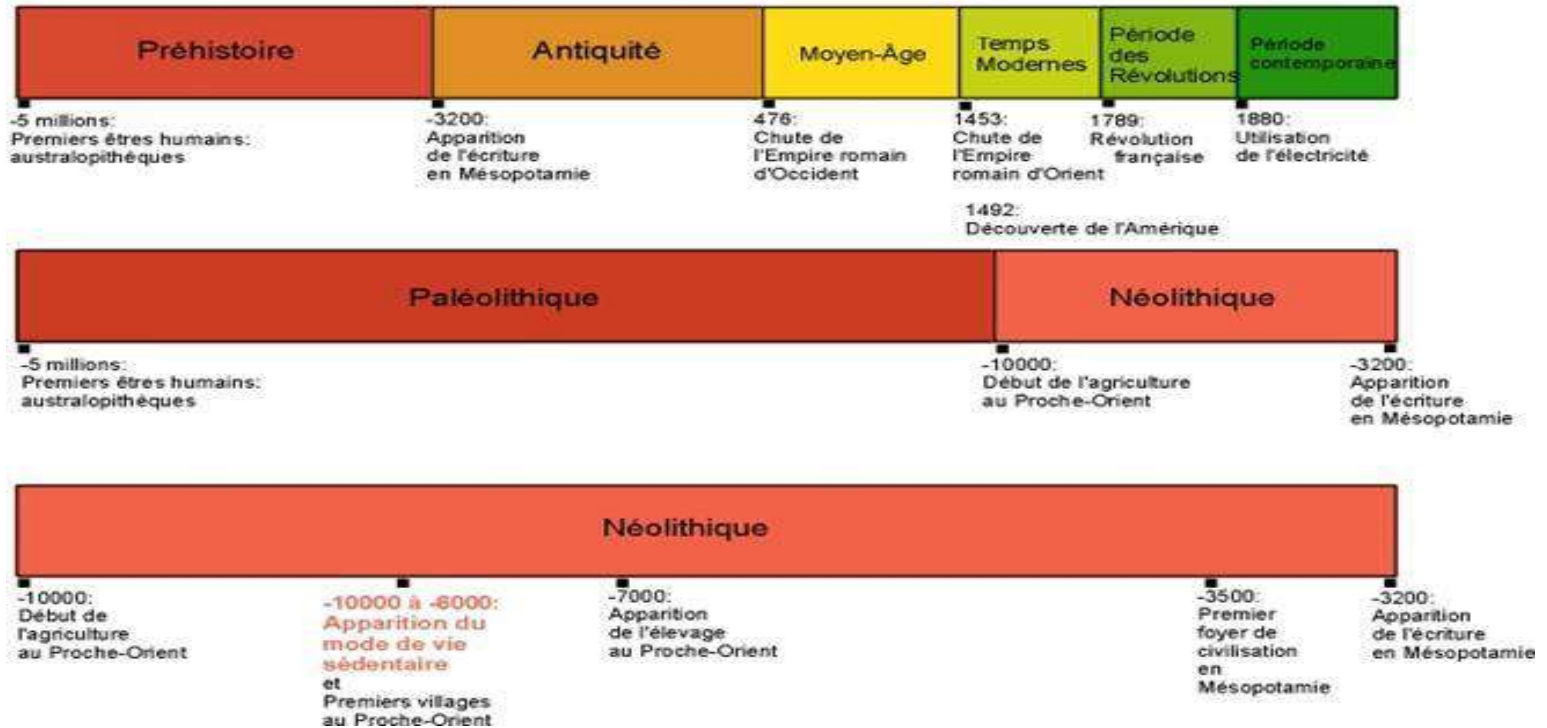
Préhistoire

Antiquité

Moyen-Âge

Temps Modernes

Période des Révolutions

Période contemporaine

-5 millions: Premiers êtres humains: australopithèques

-3200: Apparition de l'écriture en Mésopotamie

476: Chute de l'Empire romain d'Occident

1453: Chute de l'Empire romain d'Orient

1492: Découverte de l'Amérique

1789: Révolution française

1880: Utilisation de l'électricité

Paléolithique

Néolithique

-5 millions: Premiers êtres humains: australopithèques

-10000: Début de l'agriculture au Proche-Orient

-3200: Apparition de l'écriture en Mésopotamie

Néolithique

-10000: Début de l'agriculture au Proche-Orient

-10000 à -6000: Apparition du mode de vie sédentaire et Premiers villages au Proche-Orient

-7000: Apparition de l'élevage au Proche-Orient

-3500: Premier foyer de civilisation en Mésopotamie

-3200: Apparition de l'écriture en Mésopotamie